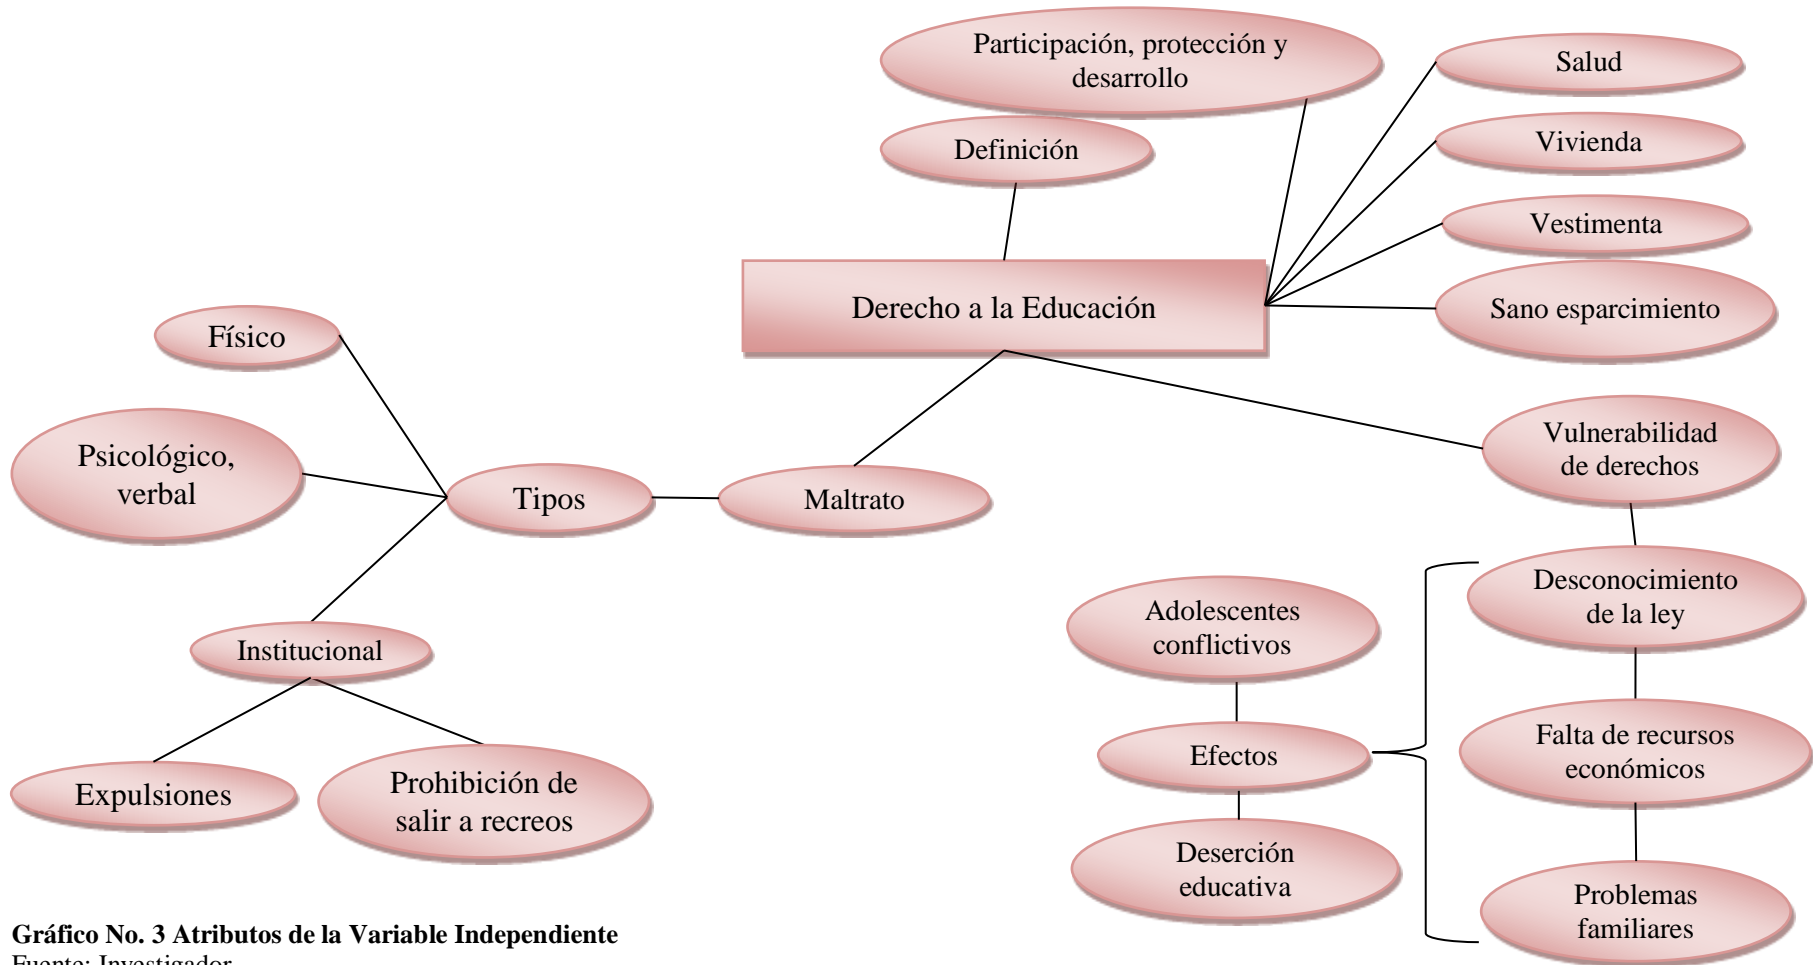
Participación, protección y desarrollo

Salud

Definición

Vivienda

Vestimenta

Derecho a la Educación

Sano esparcimiento

Físico

Psicológico, verbal

Tipos

Maltrato

Vulnerabilidad de derechos

Desconocimiento de la ley

Adolescentes conflictivos

Institucional

Efectos

Falta de recursos económicos

Expulsiones

Prohibición de salir a recreos

Deserción educativa

Problemas familiares

**Gráfico No. 3 Atributos de la Variable Independiente**
Fuente: Investigador